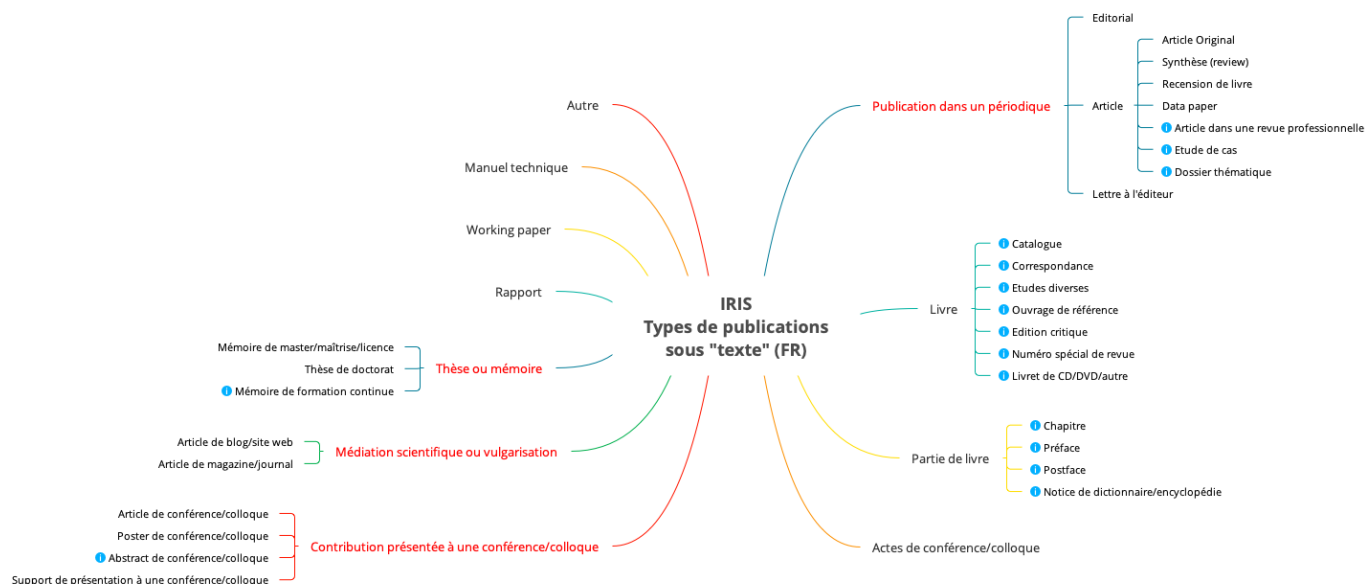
IRIS
Types de publications sous "texte" (FR)

Publication dans un périodique
Editorial
Article
Article Original
Synthèse (review)
Recension de livre
Data paper
Article dans une revue professionnelle
Etude de cas
Dossier thématique
Lettre à l'éditeur

Livre
Catalogue
Correspondance
Etudes diverses
Ouvrage de référence
Edition critique
Numéro spécial de revue
Livret de CD/DVD/autre

Partie de livre
Chapitre
Préface
Postface
Notice de dictionnaire/encyclopédie

Actes de conférence/colloque

Autre

Manuel technique

Working paper

Rapport

Thèse ou mémoire
Mémoire de master/maîtrise/licence
Thèse de doctorat
Mémoire de formation continue

Médiation scientifique ou vulgarisation
Article de blog/site web
Article de magazine/journal

Contribution présentée à une conférence/colloque
Article de conférence/colloque
Poster de conférence/colloque
Abstract de conférence/colloque
Support de présentation à une conférence/colloque